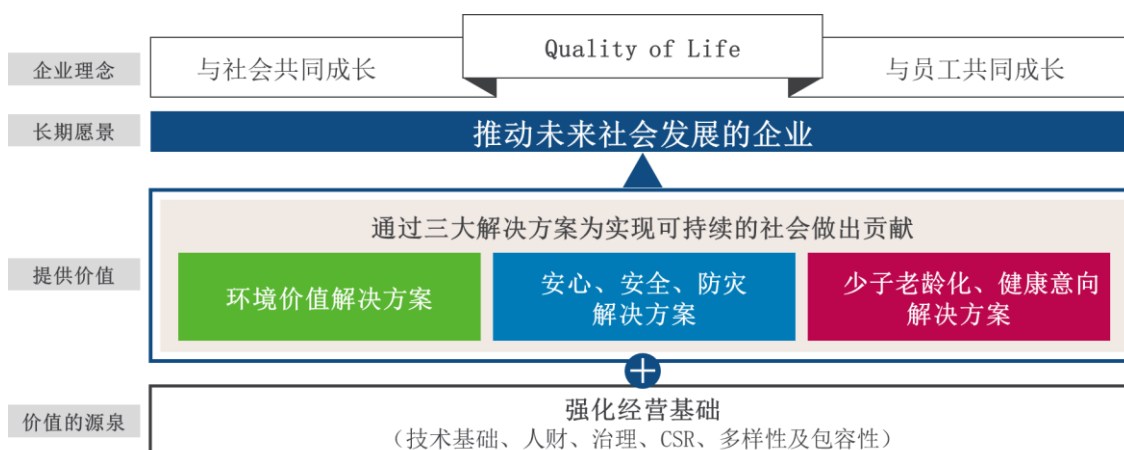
企业理念

与社会共同成长

Quality of Life

与员工共同成长

长期愿景

推动未来社会发展的企业

提供价值

通过三大解决方案为实现可持续的社会做出贡献

环境价值解决方案

安心、安全、防灾解决方案

少子老龄化、健康意向解决方案

价值的源泉

强化经营基础

（技术基础、人财、治理、CSR、多样性及包容性）